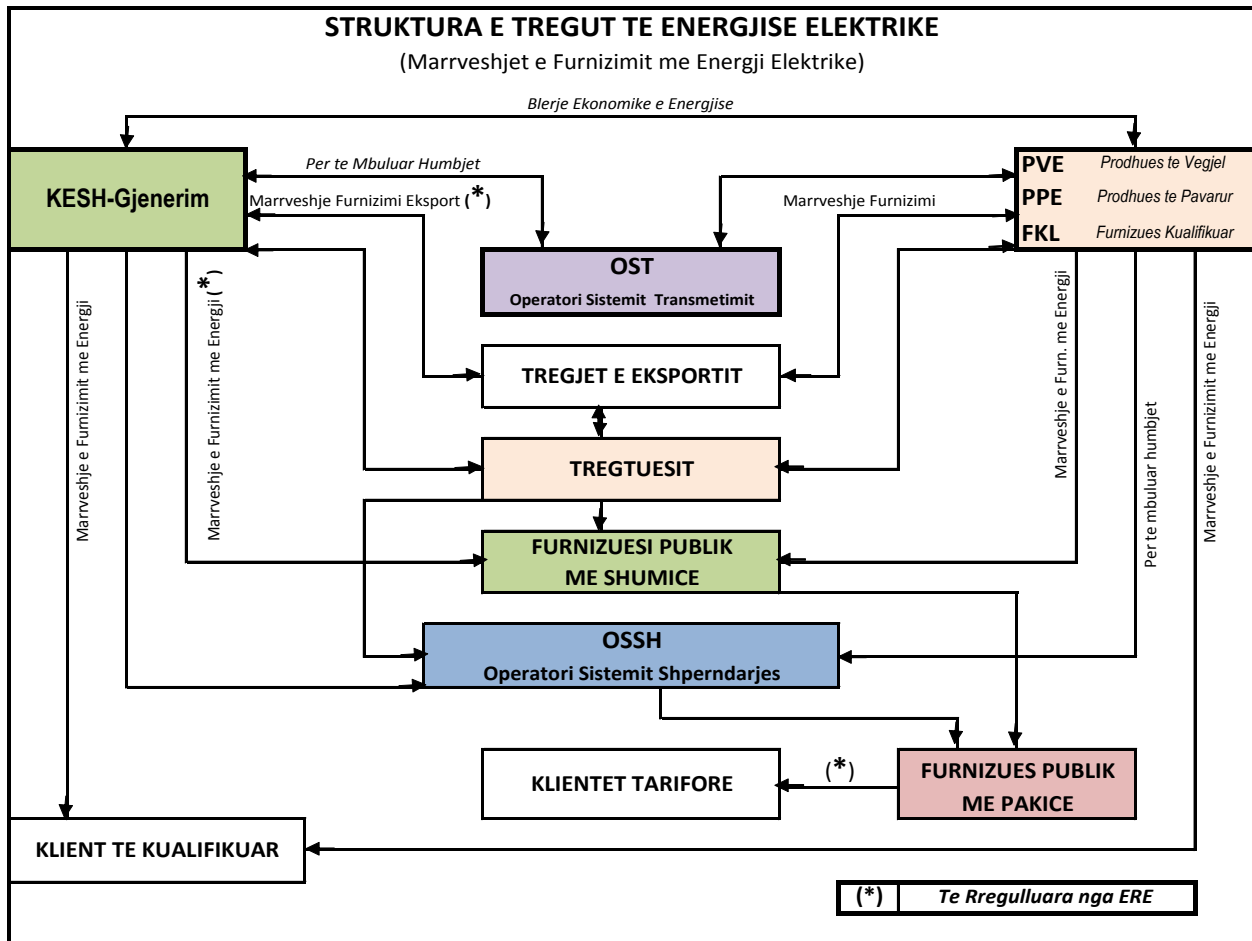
STRUKTURA E TREGUT TE ENERGJISE ELEKTRIKE
(Marrveshjet e Furnizimit me Energji Elektrike)

Blerje Ekonomike e Energjise

KESH-Gjenerim

Per te Mbuluar Humbjet

Marrveshje Furnizimi Eksport (*)

Marrveshje Furnizimi

PVE Prodhues te Vegjel
PPE Prodhues te Pavarur
FKL Furnizues Kualifikuar

OST
Operatori Sistemit Transmetimit

Marrveshje e Furnizimit me Energji

(*) Marrveshje e Furnizimit me Energji

TREGJET E EKSPORTIT

Marrveshje e Furn. me Energji

TREGTUESIT

Per te mbuluar humbjet

Marrveshje e Furnizimit me Energji

FURNIZUESI PUBLIK ME SHUMICE

OSSH
Operatori Sistemit Shperndarjes

KLIENTET TARIFORE

(*)

FURNIZUES PUBLIK ME PAKICE

KLIENT TE KUALIFIKUAR

| (*) | Te Rregulluara nga ERE |